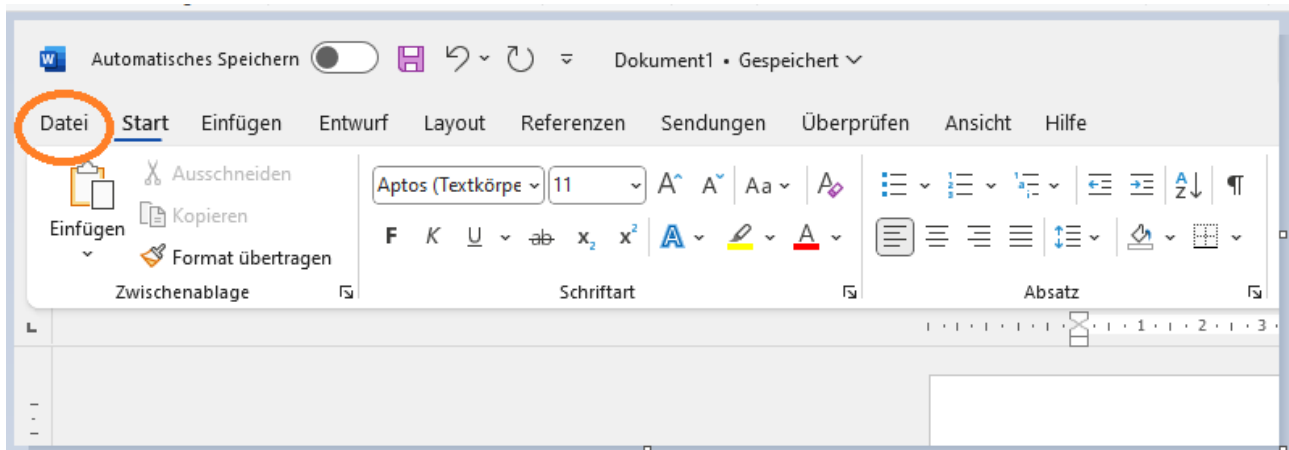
Automatisches Speichern

Dokument1 • Gespeichert

Datei Start Einfügen Entwurf Layout Referenzen Sendungen Überprüfen Ansicht Hilfe

Einfügen

Ausschneiden

Kopieren

Format übertragen

Zwischenablage

Aptos (Textkörpe 11

F K U ab $x_2$ $x^2$

Schriftart

Absatz

1 2 3